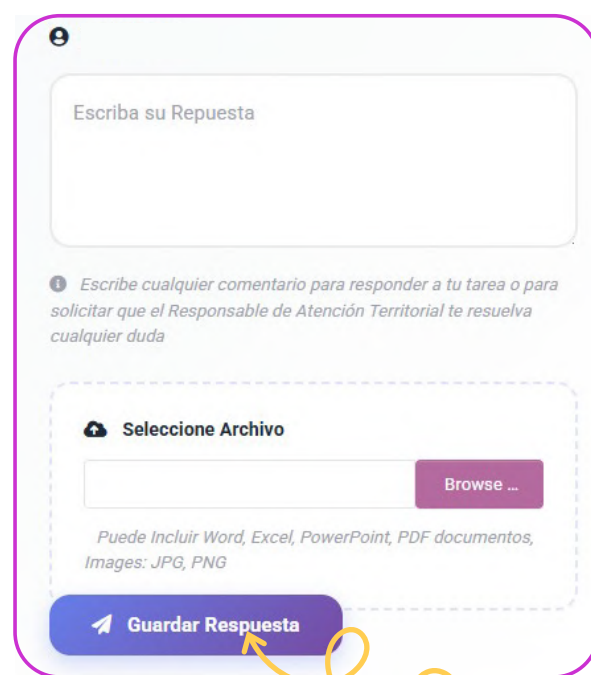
Escriba su Repuesta

Escribe cualquier comentario para responder a tu tarea o para solicitar que el Responsable de Atención Territorial te resuelva cualquier duda

Seleccione Archivo

Browse ...

Puede Incluir Word, Excel, PowerPoint, PDF documentos, Images: JPG, PNG

Guardar Respuesta